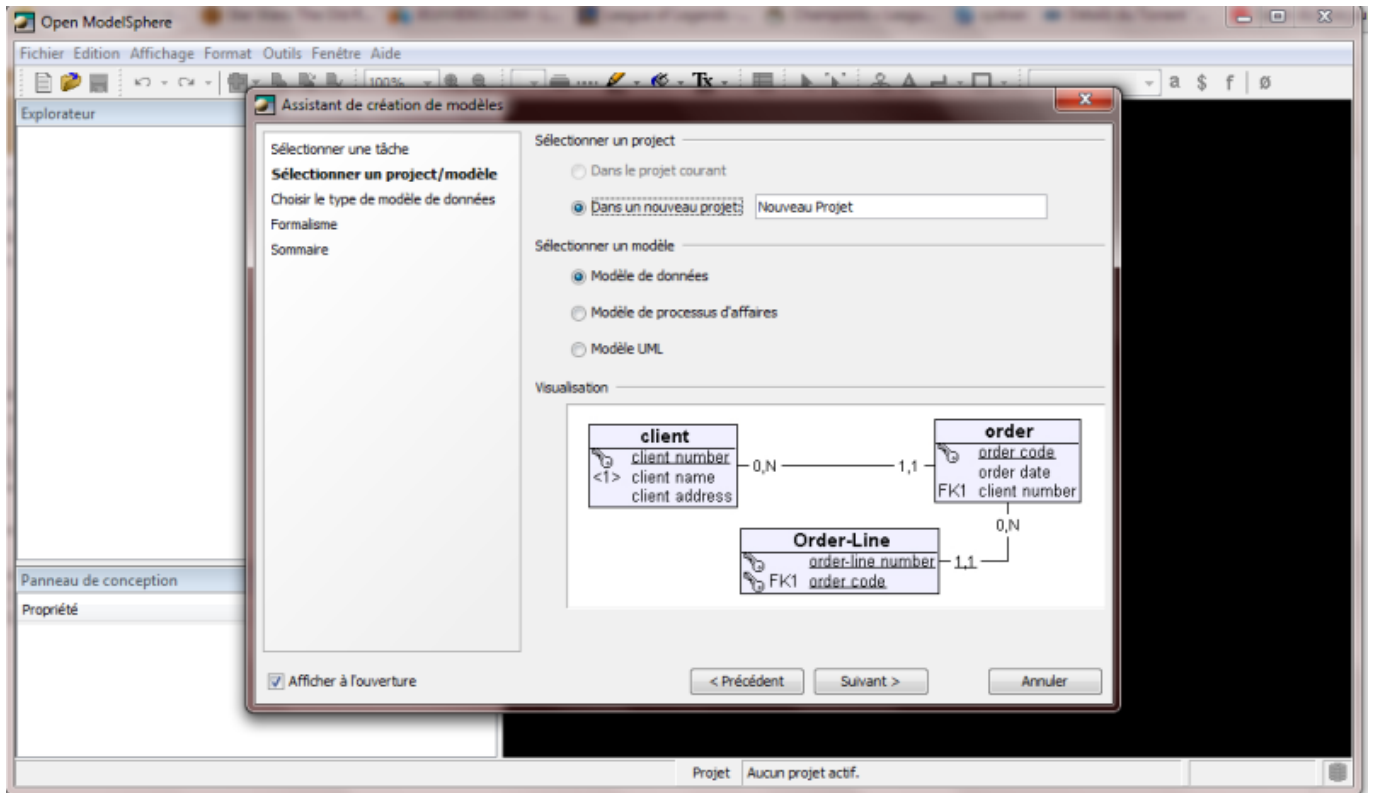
Open ModelSphere

Fichier Edition Affichage Format Outils Fenêtre Aide

100%

a $ f | ø

Explorateur

Assistant de création de modèles

Sélectionner une tâche
Sélectionner un project/modèle
Choisir le type de modèle de données
Formalisme
Sommaire

Sélectionner un project

Dans le projet courant

Dans un nouveau projet: Nouveau Projet

Sélectionner un modèle

Modèle de données

Modèle de processus d'affaires

Modèle UML

Visualisation

| client |
|---|
| client number |
| <1> client name |
| client address |

0,N 1,1

| order |
|---|
| order code |
| order date |
| FK1 client number |

0,N

| Order-Line |
|---|
| order-line number |
| FK1 order code |

1,1

Afficher à l'ouverture

< Précédent

Suivant >

Annuler

Panneau de conception

Propriété

Projet Aucun projet actif.